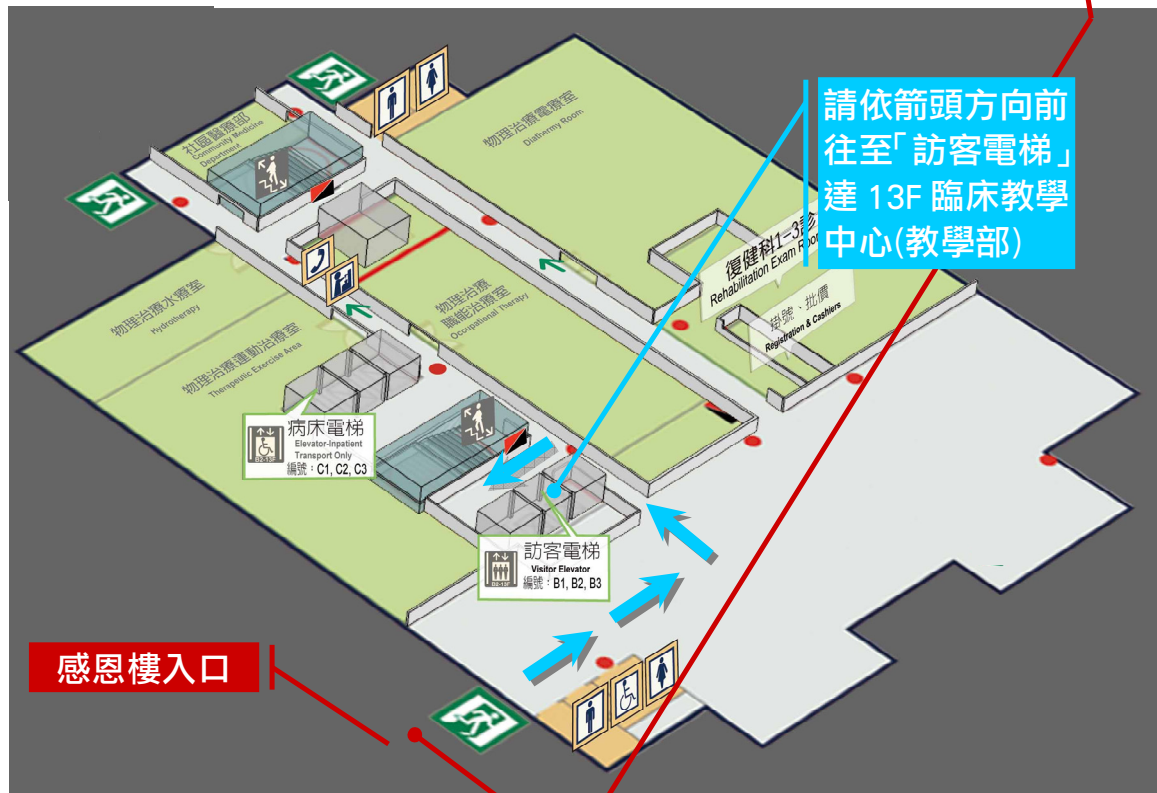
請依箭頭方向前往至「訪客電梯」達 13F 臨床教學中心(教學部)

社區醫療部
Community Medicine Department

物理治療電療室
Diathermy Room

復建科1~3診
Rehabilitation Exam Room

掛號、批價
Registration & Cashiers

物理治療水療室
Hydrotherapy

物理治療
職能治療室
Occupational Therapy

物理治療運動治療室
Therapeutic Exercise Area

病床電梯
Elevator-Inpatient Transport Only
編號：C1, C2, C3

訪客電梯
Visitor Elevator
B2-13F
編號：B1, B2, B3

感恩樓入口